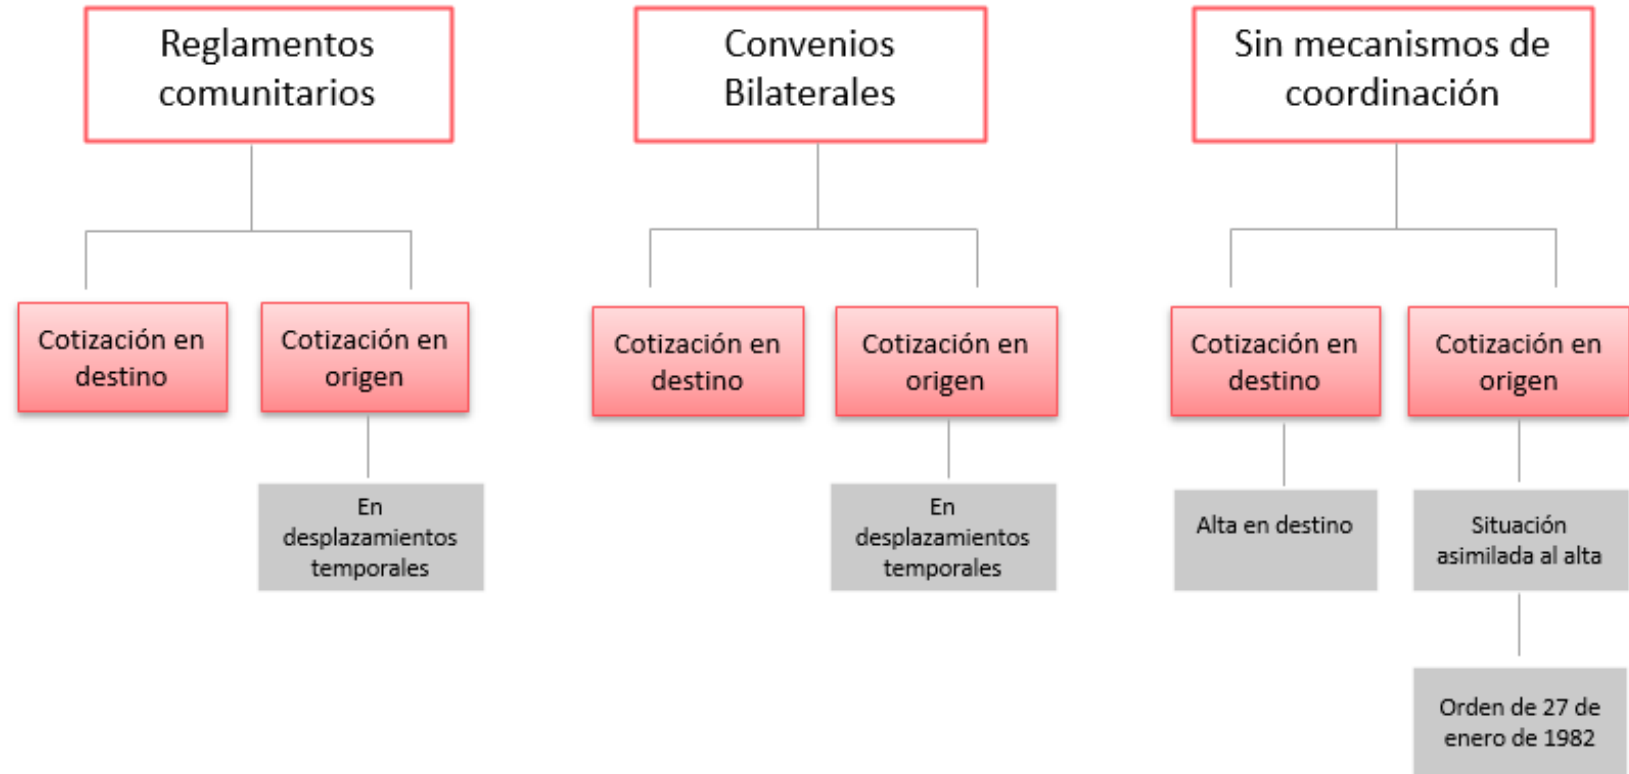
Reglamentos comunitarios

Cotización en destino

Cotización en origen

En desplazamientos temporales

Convenios Bilaterales

Cotización en destino

Cotización en origen

En desplazamientos temporales

Sin mecanismos de coordinación

Cotización en destino

Alta en destino

Cotización en origen

Situación asimilada al alta

Orden de 27 de enero de 1982